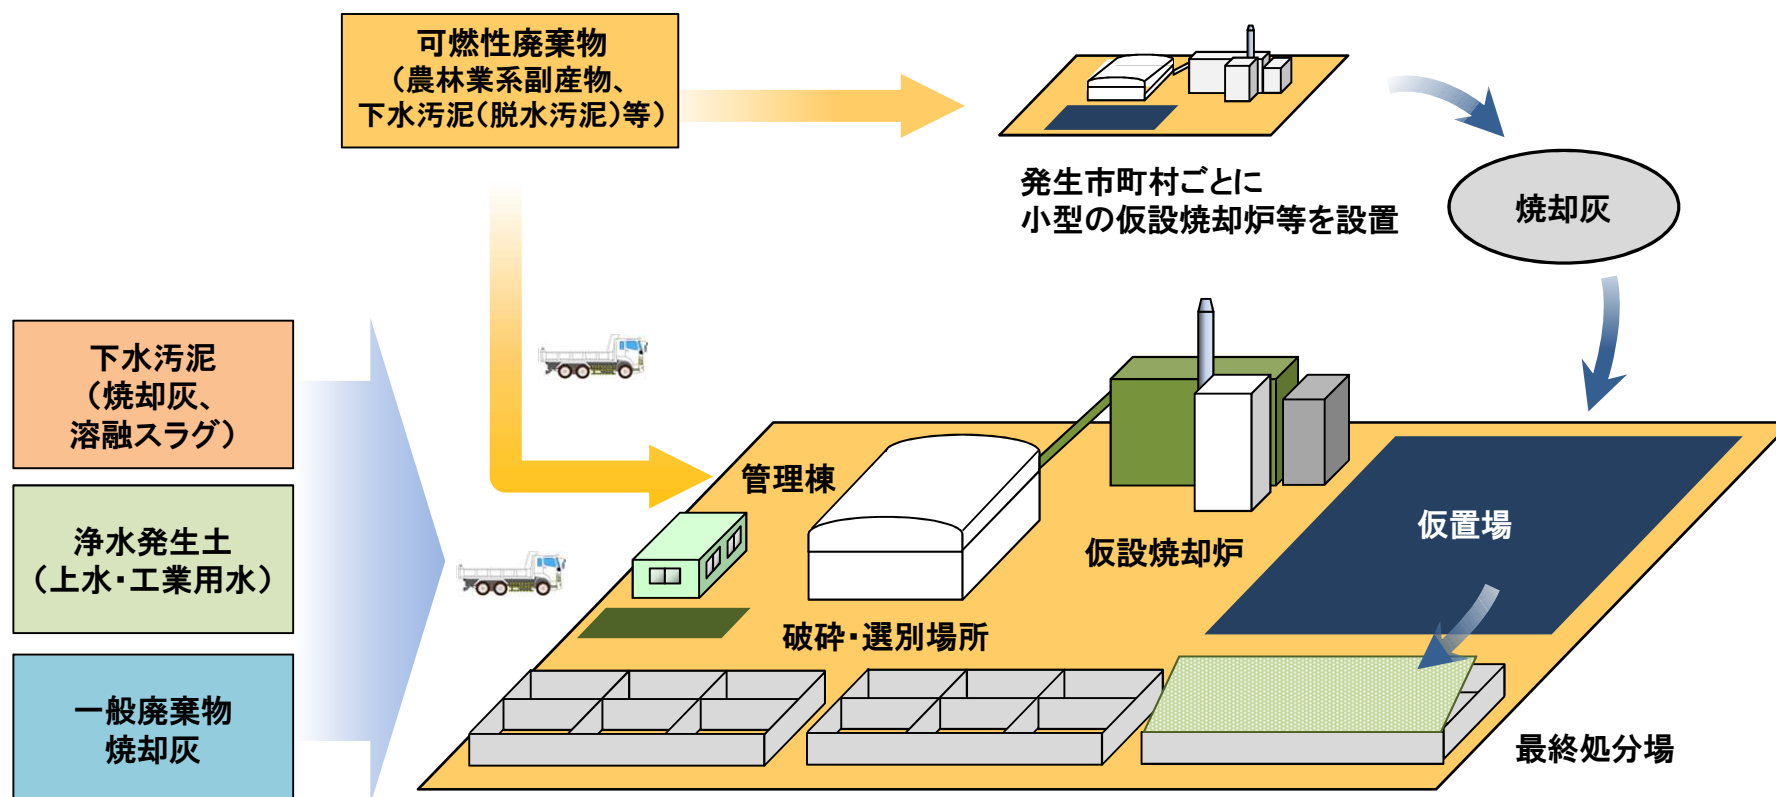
可燃性廃棄物
（農林業系副産物、
下水汚泥（脱水汚泥）等）

発生市町村ごとに
小型の仮設焼却炉等を設置

焼却灰

下水汚泥
（焼却灰、
溶融スラグ）

浄水発生土
（上水・工業用水）

一般廃棄物
焼却灰

管理棟

仮設焼却炉

仮置場

破砕・選別場所

最終処分場